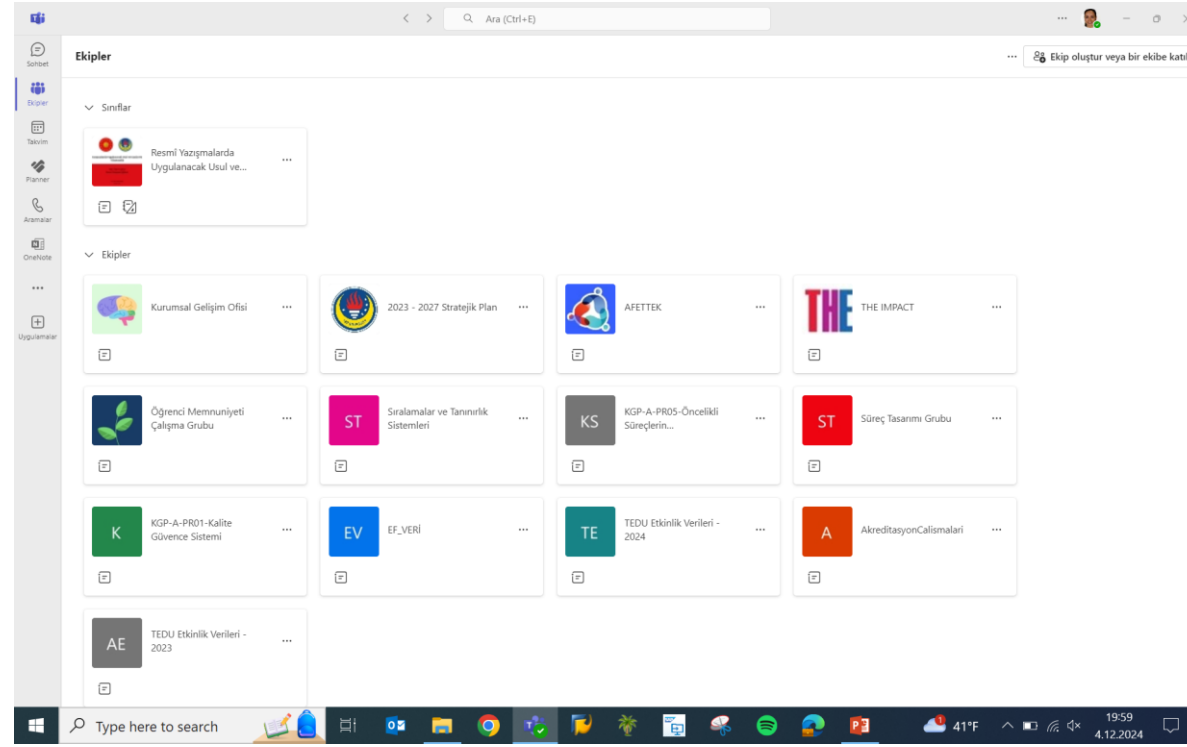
Ara (Ctrl+E)

Sohbet
Ekipler
Takvim
Planner
Aramalar
OneNote
...
Uygulamalar

Ekipler

Ekip oluştur veya bir ekibe katıl

Sınıflar

Resmî Yazışmalarda Uygulanacak Usul ve...

Ekipler

Kurumsal Gelişim Ofisi

2023 - 2027 Stratejik Plan

AFETTEK

THE

THE IMPACT

Öğrenci Memnuniyeti Çalışma Grubu

ST
Sıralamalar ve Tanınırlık Sistemleri

KS
KGP-A-PR05-Öncelikli Süreçlerin...

ST
Süreç Tasarımı Grubu

K
KGP-A-PR01-Kalite Güvence Sistemi

EV
EF_VERİ

TE
TEDU Etkinlik Verileri - 2024

A
AkreditasyonCalismalari

AE
TEDU Etkinlik Verileri - 2023

Type here to search

41°F

19:59
4.12.2024